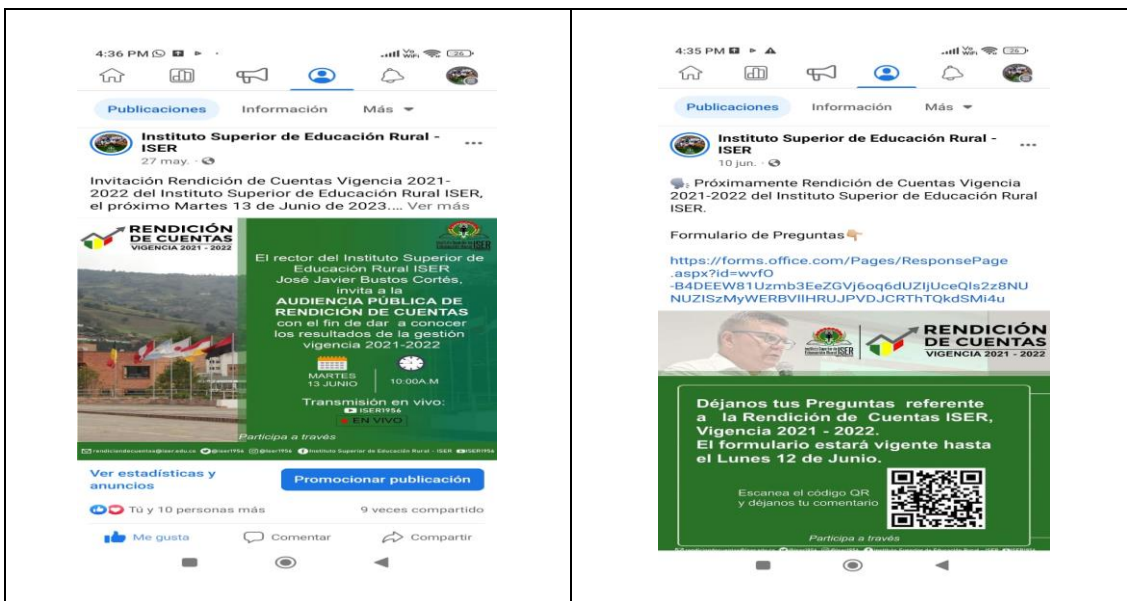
4:36 PM

Publicaciones Información Más

Instituto Superior de Educación Rural - ISER
27 may.

Invitación Rendición de Cuentas Vigencia 2021-2022 del Instituto Superior de Educación Rural ISER, el próximo Martes 13 de Junio de 2023.... Ver más

RENDICIÓN DE CUENTAS
VIGENCIA 2021 - 2022

ISER

El rector del Instituto Superior de Educación Rural ISER José Javier Bustos Cortés, invita a la AUDIENCIA PÚBLICA DE RENDICIÓN DE CUENTAS con el fin de dar a conocer los resultados de la gestión vigencia 2021-2022

MARTES 13 JUNIO
10:00A.M

Transmisión en vivo:
ISER1956
EN VIVO

Participa a través

rendiciondecuentas@iser.edu.co @iser1956 @iser1956 Instituto Superior de Educación Rural - ISER ISER1956

Ver estadísticas y anuncios
Promocionar publicación

Tú y 10 personas más
9 veces compartido

Me gusta Comentar Compartir

4:35 PM

Publicaciones Información Más

Instituto Superior de Educación Rural - ISER
10 jun.

Próximamente Rendición de Cuentas Vigencia 2021-2022 del Instituto Superior de Educación Rural ISER.

Formulario de Preguntas

https://forms.office.com/Pages/ResponsePage.aspx?id=wvfO-B4DEEW81Uzmb3EeZGVj6oq6dUZIjUceQls2z8NUNUZISzMyWERBVlIHRUJPVDJCRThTQkdSMi4u

ISER

RENDICIÓN DE CUENTAS
VIGENCIA 2021 - 2022

Déjanos tus Preguntas referente a la Rendición de Cuentas ISER, Vigencia 2021 - 2022.
El formulario estará vigente hasta el Lunes 12 de Junio.

Escanea el código QR y déjanos tu comentario

Participa a través